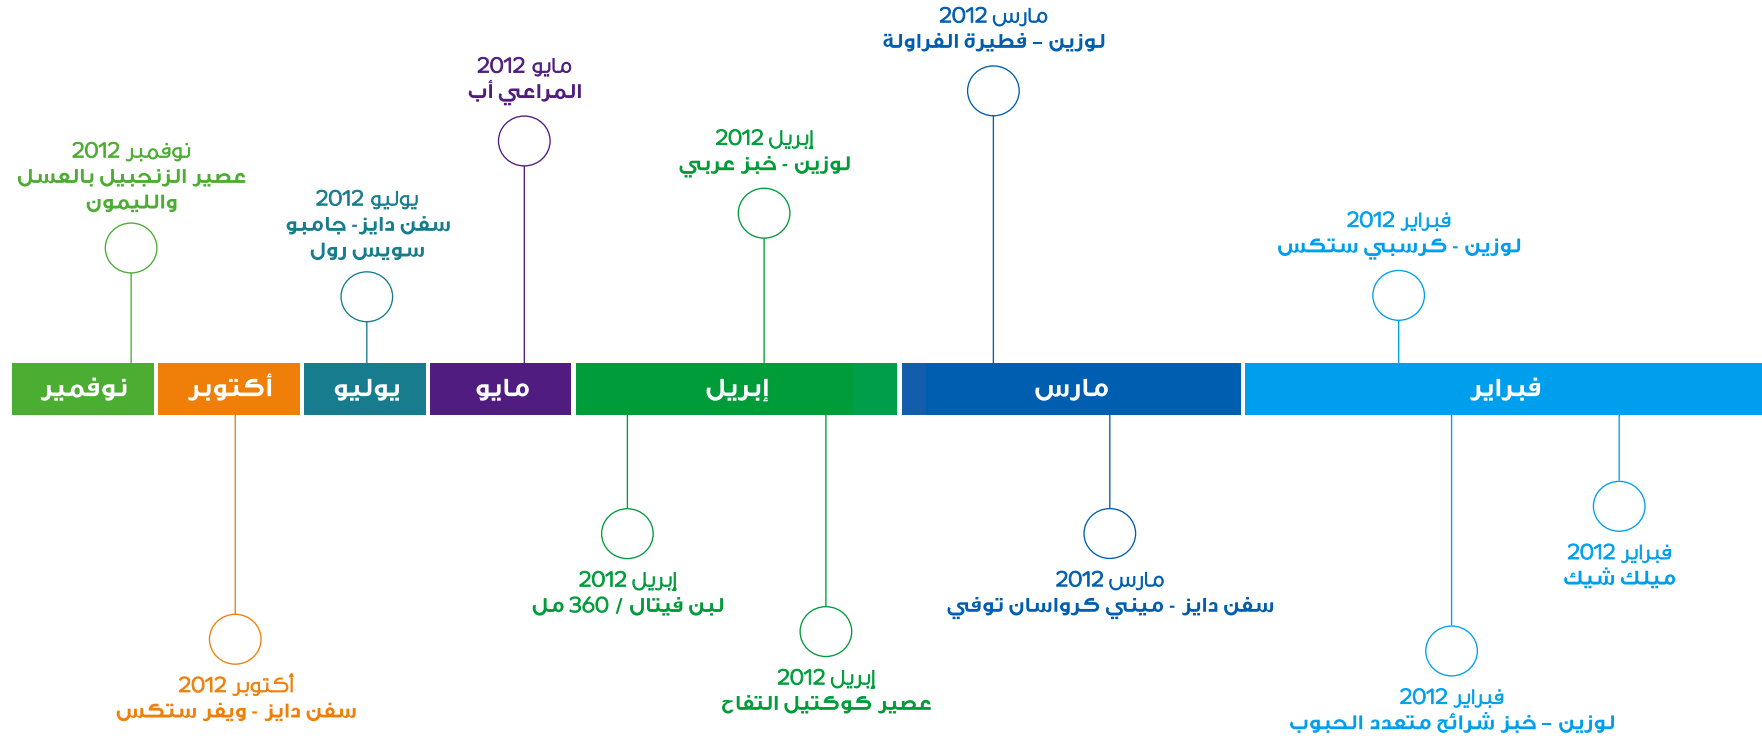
مارس 2012
لوزين – فطيرة الفراولة

مايو 2012
المراعي أب

نوفمبر 2012
عصير الزنجبيل بالعسل والليمون

إبريل 2012
لوزين - خبز عربي

يوليو 2012
سفن دايز - جامبو سويس رول

فبراير 2012
لوزين - كرسبي ستكس

نوفمبر

أكتوبر

يوليو

مايو

إبريل

مارس

فبراير

إبريل 2012
لبن فيتال / 360 مل

مارس 2012
سفن دايز - ميني كرواسان توفي

فبراير 2012
ميلك شيك

أكتوبر 2012
سفن دايز - ويفر ستكس

إبريل 2012
عصير كوكتيل التفاح

فبراير 2012
لوزين – خبز شرائح متعدد الحبوب